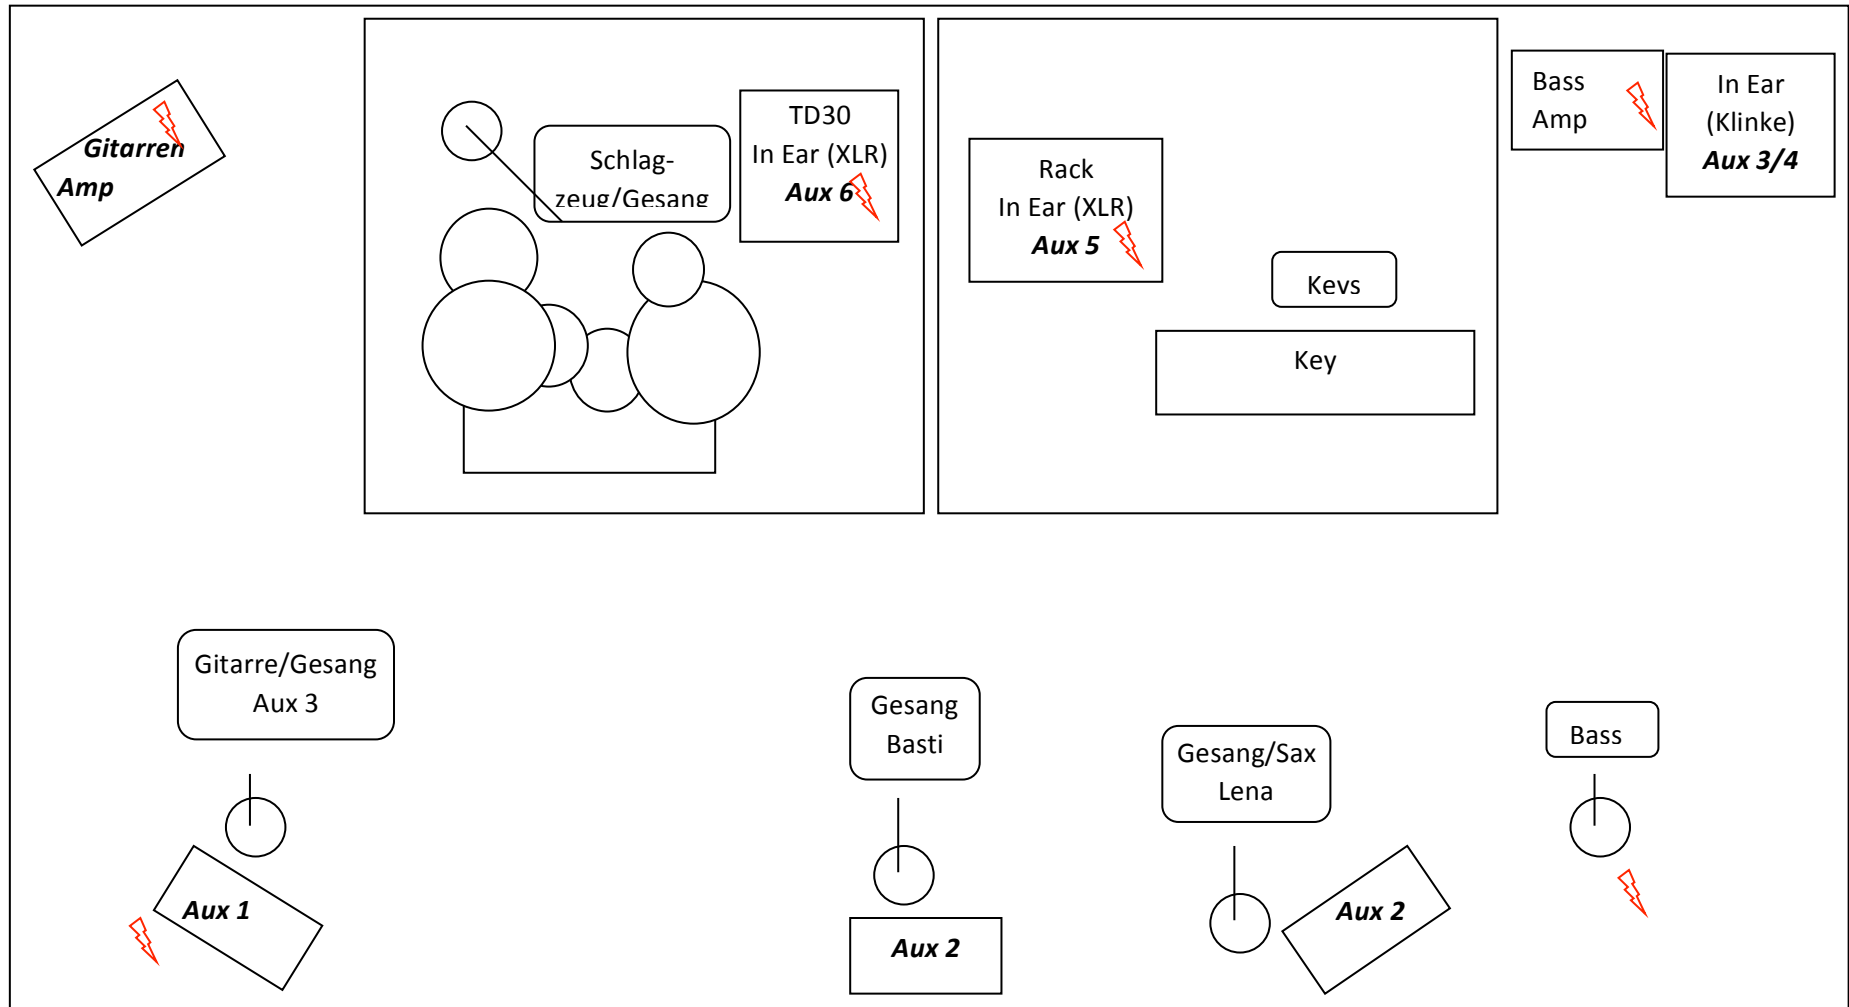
Gitarren Amp

Schlag-zeug/Gesang

TD30
In Ear (XLR)
Aux 6

Rack
In Ear (XLR)
Aux 5

Keys

Key

Bass Amp

In Ear (Klinke)
Aux 3/4

Gitarre/Gesang
Aux 3

Aux 1

Gesang
Basti

Aux 2

Gesang/Sax
Lena

Aux 2

Bass